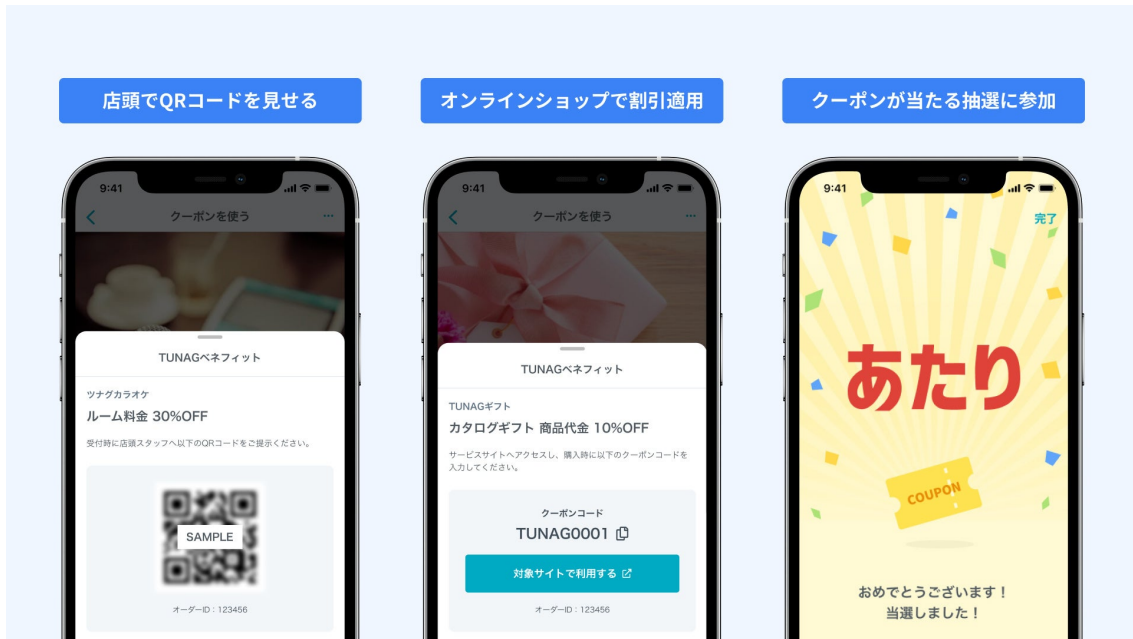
店頭でQRコードを見せる

9:41

クーポンを使う

TUNAGベネフィット

ツナグカラオケ

ルーム料金 30%OFF

受付時に店頭スタッフへ以下のQRコードをご提示ください。

SAMPLE

オーダーID：123456

オンラインショップで割引適用

9:41

クーポンを使う

TUNAGベネフィット

TUNAGギフト

カタログギフト 商品代金 10%OFF

サービスサイトへアクセスし、購入時に以下のクーポンコードを入力してください。

クーポンコード

TUNAG0001

対象サイトで利用する

オーダーID：123456

クーポンが当たる抽選に参加

9:41

完了

あたり

COUPON

おめでとうございます！
当選しました！